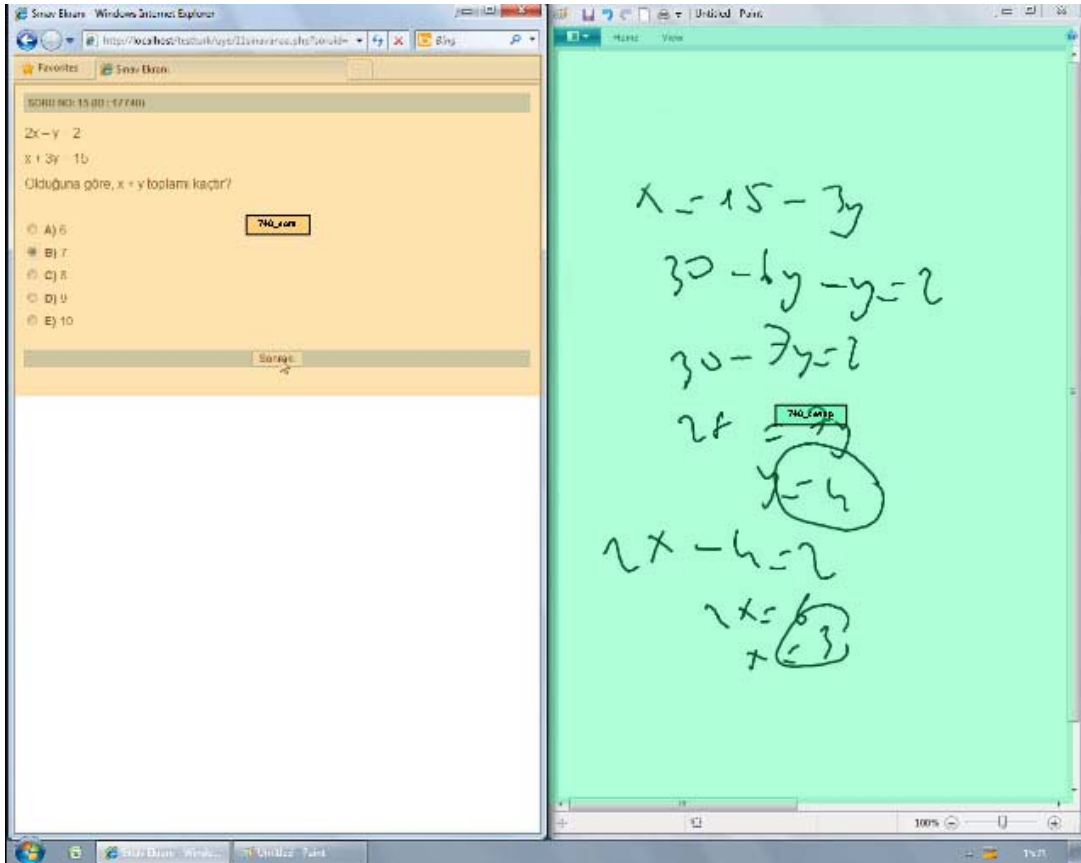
Sınav Ekranı - Windows Internet Explorer

http://localhost/testturk/uye/11sinavance.php?soruid= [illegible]

Bing

Favorites

Sınav Ekranı

SORU NO: 15 (ID : 17740)

$2x - y = 2$

$x + 3y = 15$

Olduğuna göre, x + y toplamı kaçtır?

740_soru

A) 6

B) 7

C) 8

D) 9

E) 10

Sonraki

Untitled - Paint

Home

View

$x = 15 - 3y$

$30 - 6y - y = 2$

$30 - 7y = 2$

$28 = 7y$

740_Cevap

$y = 4$

$2x - 4 = 2$

$2x = 6$

$x = 3$

100%

Sınav Ekranı - Windo...

Untitled - Paint